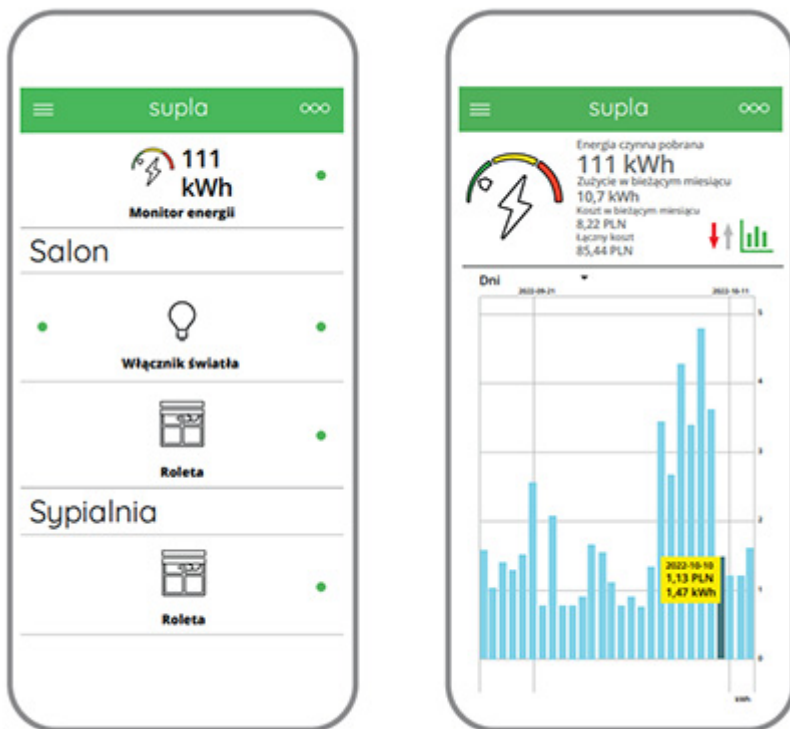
supla

111 kWh
Monitor energii

Salon

Włącznik światła

Roleta

Sypialnia

Roleta

supla

Energia czynna pobrana
111 kWh
Zużycie w bieżącym miesiącu
10,7 kWh
Koszt w bieżącym miesiącu
8,22 PLN
Łączny koszt
85,44 PLN

Dni
2022-09-21
2022-10-11
5
4
3
2
1
0
2022-10-10
1,13 PLN
1,47 kWh
kWh